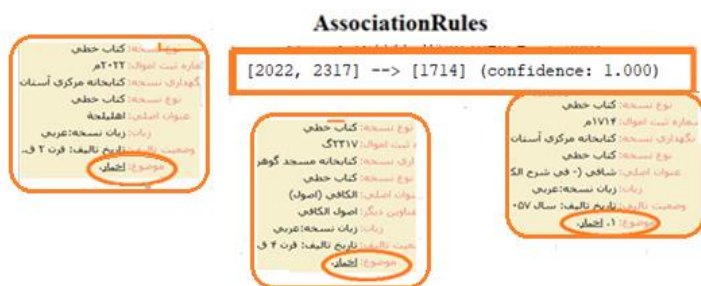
AssociationRules

[2022, 2317] --> [1714] (confidence: 1.000)

نوع نسخه: کتاب خطی
شماره ثبت اموال: ۲۰۲۲م
نگهداری نسخه: کتابخانه مرکزی آستان
نوع نسخه: کتاب خطی
عنوان اصلی: اهلیلجة
زبان: زبان نسخه:عربی
وضعیت تالیف: تاریخ تالیف: قرت ۲ ق
موضوع: اخبار

نوع نسخه: کتاب خطی
شماره ثبت اموال: ۲۳۱۷گ
نگهداری: کتابخانه مسجد گوهر
نوع نسخه: کتاب خطی
عنوان اصلی: الکافی (اصول)
عناوین دیگر: اصول الکافی
زبان: زبان نسخه:عربی
وضعیت تالیف: تاریخ تالیف: قرت ۴ ق
موضوع: اخبار

نوع نسخه: کتاب خطی
شماره ثبت اموال: ۱۷۱۴م
نگهداری نسخه: کتابخانه مرکزی آستان
نوع نسخه: کتاب خطی
عنوان اصلی: شافی (- فی شرح الک
زبان: زبان نسخه:عربی
وضعیت تالیف: تاریخ تالیف: سال ۱۰۵۷
موضوع: ۱. اخبار